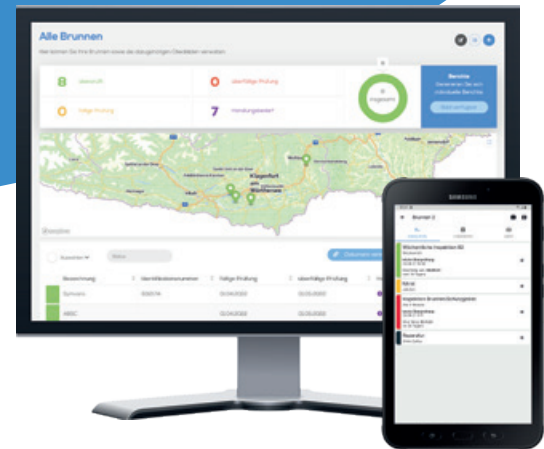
Alle Brunnen

Hier können Sie Ihre Brunnen sowie die dazugehörigen Checklisten verwalten.

8 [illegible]

0 überfällige Prüfung

0 Fällige Prüfung

7 Handlungsbedarf

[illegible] Insgesamt

Berichte

Generieren Sie sich individuelle Berichte

Klagenfurt

Wolfsberg

| Bezeichnung | Identifikationsnummer | Fällige Prüfung | überfällige Prüfung |
|---|---|---|---|
| Schwarz | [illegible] | 12.04.2023 | 12.05.2023 |
| ABSC | | 12.04.2023 | 12.05.2023 |

SAMSUNG

Brunnen 2

Wöchentliche Inspektion B2

Fällig

Inspektion Brunnenschutzgebiet

Reparatur